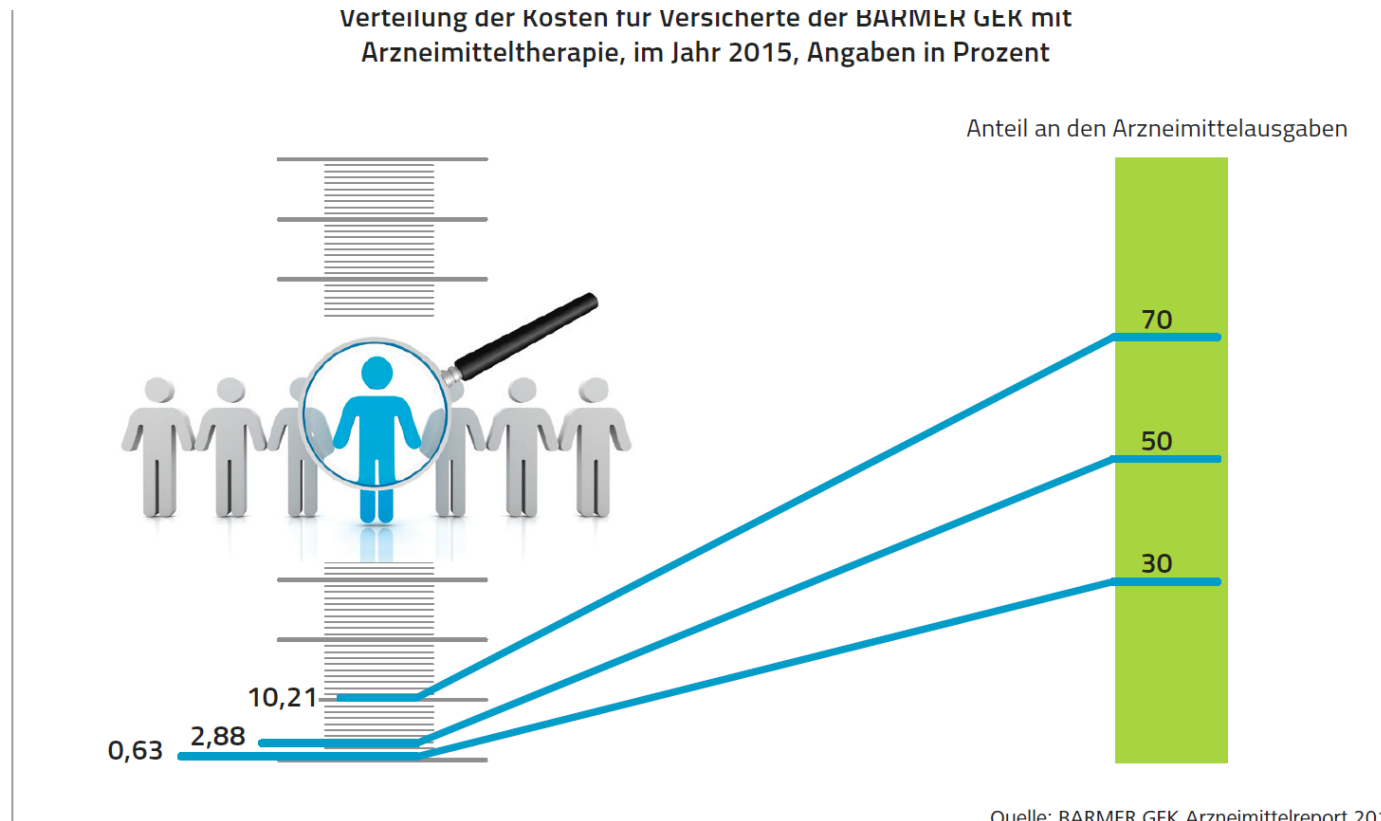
Verteilung der Kosten für Versicherte der BARMER GEK mit Arzneimitteltherapie, im Jahr 2015, Angaben in Prozent

Anteil an den Arzneimittelausgaben

70

50

30

10,21

2,88

0,63

Quelle: BARMER GEK Arzneimittelreport 20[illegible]